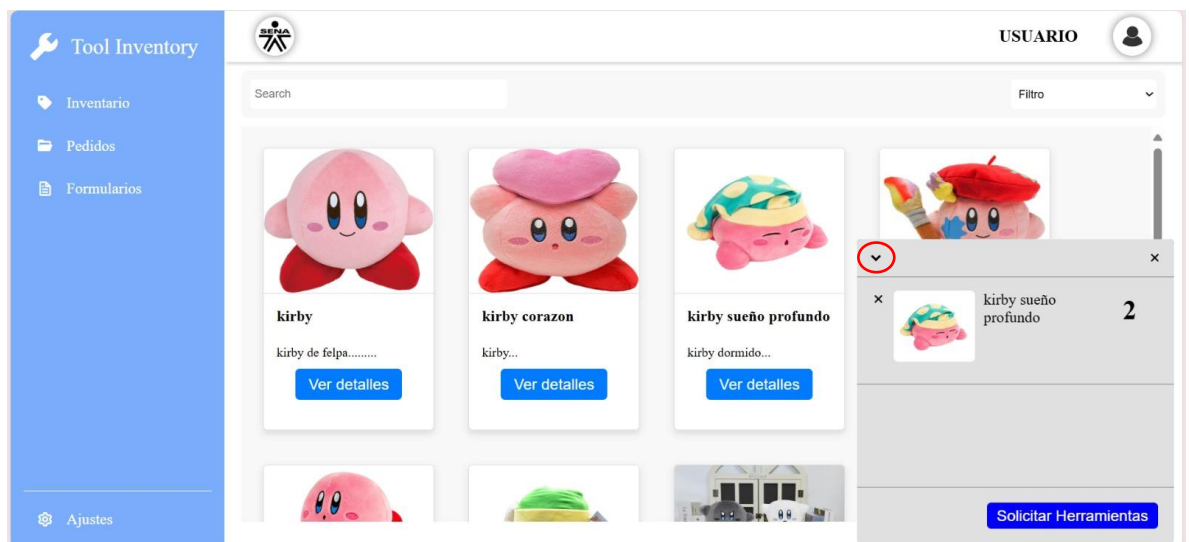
Tool Inventory

Inventario

Pedidos

Formularios

Ajustes

SENA

USUARIO

Search

Filtro

kirby

kirby de felpa.........

Ver detalles

kirby corazon

kirby...

Ver detalles

kirby sueño profundo

kirby dormido...

Ver detalles

×

×

kirby sueño profundo

2

Solicitar Herramientas